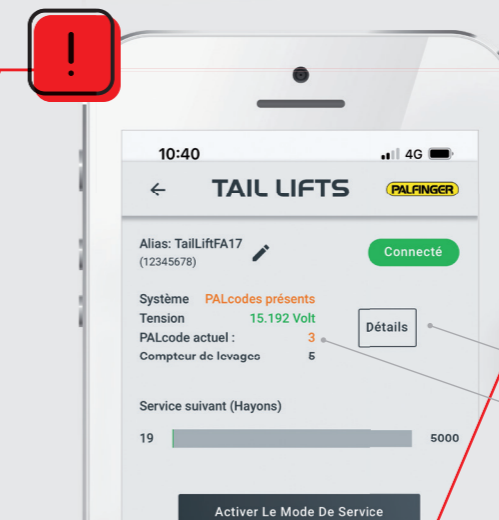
!

10:40
4G

←
TAIL LIFTS
PALFINGER

Alias: TailLiftFA17
(12345678)

Connecté

Système PALcodes présents
Tension 15.192 Volt
PALcode actuel : 3
Compteur de levages 5

Détails

Service suivant (Hayons)

19

5000

Activer Le Mode De Service